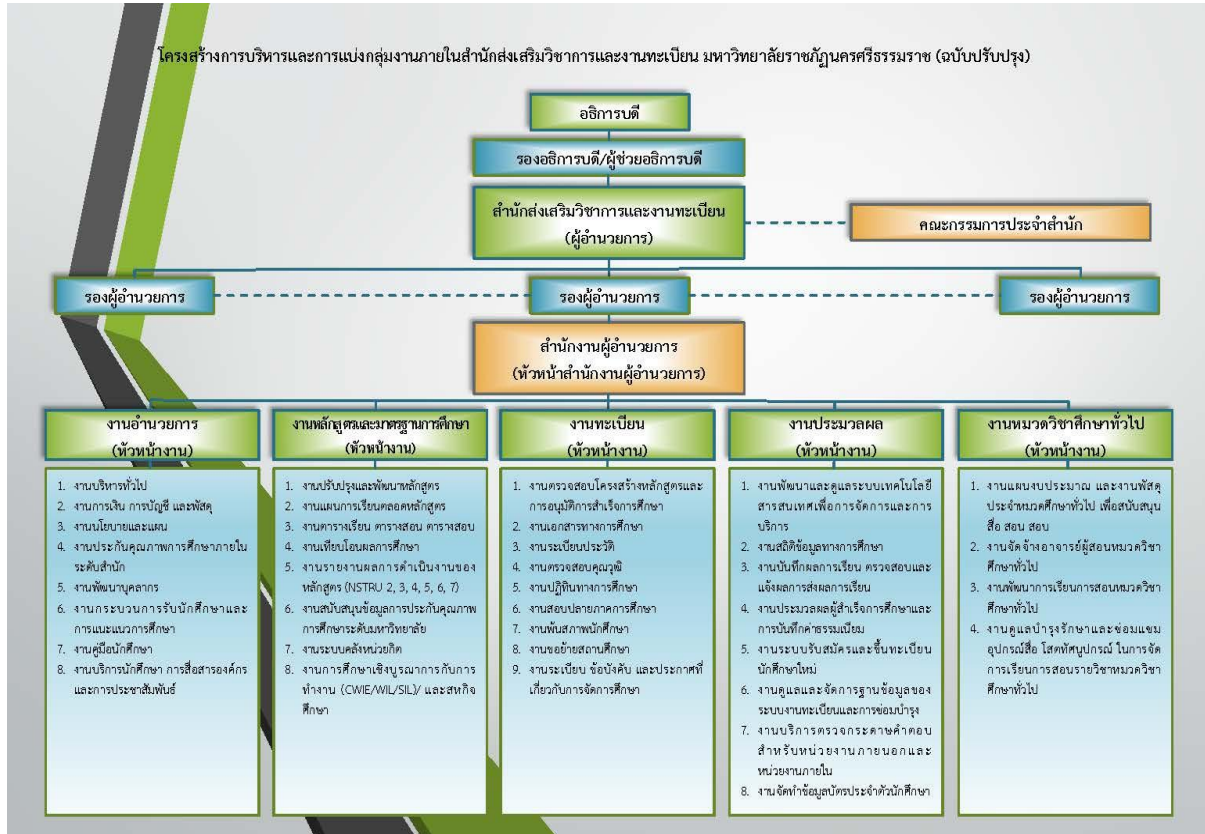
โครงสร้างการบริหารและการแบ่งกลุ่มงานภายในสำนักส่งเสริมวิชาการและงานทะเบียน มหาวิทยาลัยราชภัฏนครศรีธรรมราช (ฉบับปรับปรุง)

อธิการบดี

รองอธิการบดี/ผู้ช่วยอธิการบดี

สำนักส่งเสริมวิชาการและงานทะเบียน (ผู้อำนวยการ)

คณะกรรมการประจำสำนัก

รองผู้อำนวยการ

รองผู้อำนวยการ

รองผู้อำนวยการ

สำนักงานผู้อำนวยการ (หัวหน้าสำนักงานผู้อำนวยการ)

งานอำนวยการ (หัวหน้างาน)

1. งานบริหารทั่วไป
2. งานการเงิน การบัญชี และพัสดุ
3. งานนโยบายและแผน
4. งานประกันคุณภาพการศึกษาภายในระดับสำนัก
5. งานพัฒนาบุคลากร
6. งานกระบวนการรับนักศึกษาและการแนะแนวการศึกษา
7. งานคู่มือนักศึกษา
8. งานบริการนักศึกษา การสื่อสารองค์กรและการประชาสัมพันธ์

งานหลักสูตรและมาตรฐานการศึกษา (หัวหน้างาน)

1. งานปรับปรุงและพัฒนาหลักสูตร
2. งานแผนการเรียนตลอดหลักสูตร
3. งานตารางเรียน ตารางสอน ตารางสอบ
4. งานเทียบโอนผลการศึกษา
5. งานรายงานผลการดำเนินงานของหลักสูตร (NSTRU 2, 3, 4, 5, 6, 7)
6. งานสนับสนุนข้อมูลการประกันคุณภาพการศึกษาระดับมหาวิทยาลัย
7. งานระบบคลังหน่วยกิต
8. งานการศึกษาเชิงบูรณาการกับการทำงาน (CWIE/WIL/SIL)/ และสหกิจศึกษา

งานทะเบียน (หัวหน้างาน)

1. งานตรวจสอบโครงสร้างหลักสูตรและการอนุมัติการสำเร็จการศึกษา
2. งานเอกสารทางการศึกษา
3. งานระเบียนประวัติ
4. งานตรวจสอบคุณวุฒิ
5. งานปฏิทินทางการศึกษา
6. งานสอบปลายภาคการศึกษา
7. งานพ้นสภาพนักศึกษา
8. งานขอย้ายสถานศึกษา
9. งานระเบียบ ข้อบังคับ และประกาศที่เกี่ยวกับการจัดการศึกษา

งานประมวลผล (หัวหน้างาน)

1. งานพัฒนาและดูแลระบบเทคโนโลยีสารสนเทศเพื่อการจัดการและการบริการ
2. งานสถิติข้อมูลทางการศึกษา
3. งานบันทึกผลการเรียน ตรวจสอบและแจ้งผลการส่งผลการเรียน
4. งานประมวลผลผู้สำเร็จการศึกษาและการบันทึกค่าธรรมเนียม
5. งานระบบรับสมัครและขึ้นทะเบียนนักศึกษาใหม่
6. งานดูแลและจัดการฐานข้อมูลของระบบงานทะเบียนและการซ่อมบำรุง
7. งานบริการตรวจกระดาษคำตอบสำหรับหน่วยงานภายนอกและหน่วยงานภายใน
8. งานจัดทำข้อมูลบัตรประจำตัวนักศึกษา

งานหมวดวิชาศึกษาทั่วไป (หัวหน้างาน)

1. งานแผนงบประมาณ และงานพัสดุประจำหมวดศึกษาทั่วไป เพื่อสนับสนุนสื่อ สอน สอน
2. งานจัดจ้างอาจารย์ผู้สอนหมวดวิชาศึกษาทั่วไป
3. งานพัฒนาการเรียนการสอนหมวดวิชาศึกษาทั่วไป
4. งานดูแลบำรุงรักษาและซ่อมแซมอุปกรณ์สื่อ โสตทัศนูปกรณ์ ในการจัดการเรียนการสอนรายวิชาหมวดวิชาศึกษาทั่วไป